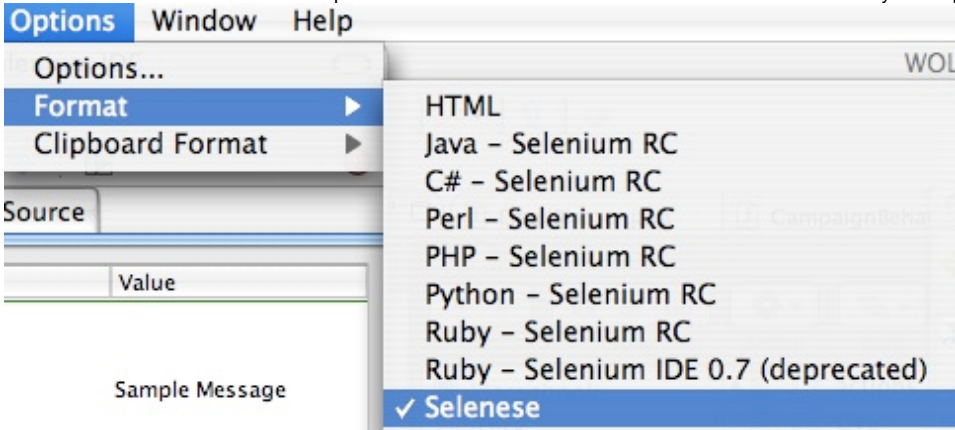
Options Window Help
Options...
Format
Clipboard Format
HTML
Java - Selenium RC
C# - Selenium RC
Perl - Selenium RC
PHP - Selenium RC
Python - Selenium RC
Ruby - Selenium RC
Ruby - Selenium IDE 0.7 (deprecated)
✓ Selenese
WOL
Source
Value
Sample Message
CampaignBeha